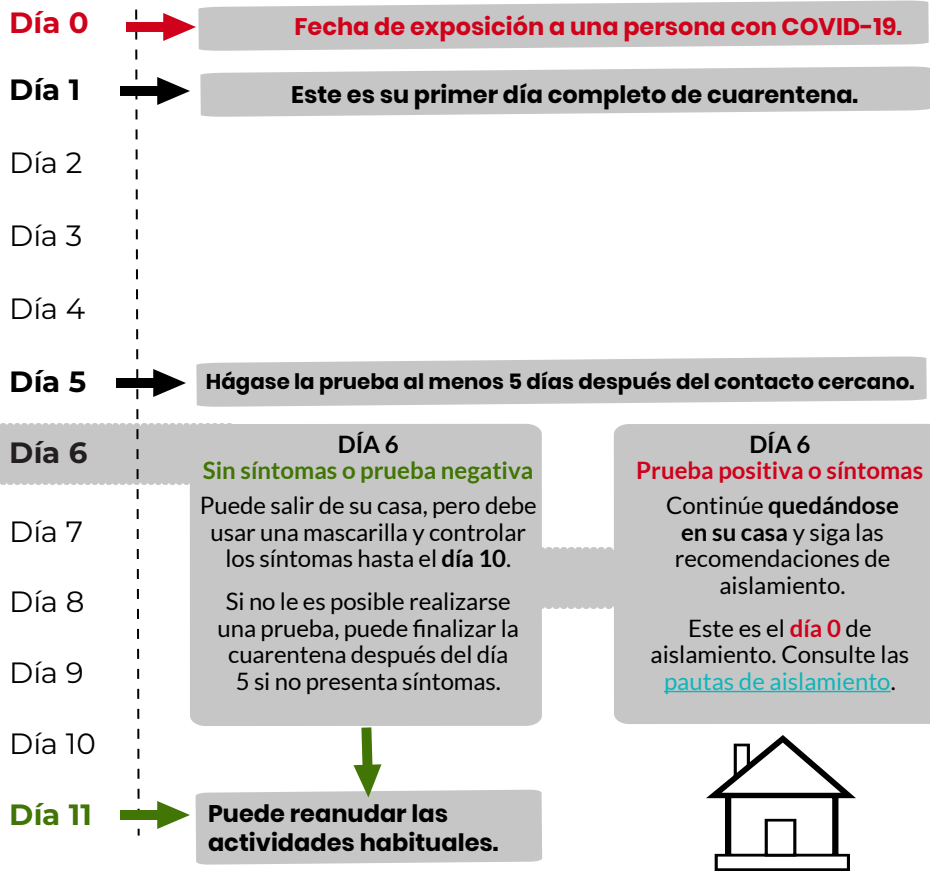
Día 0
Fecha de exposición a una persona con COVID-19.

Día 1
Este es su primer día completo de cuarentena.

Día 2

Día 3

Día 4

Día 5
Hágase la prueba al menos 5 días después del contacto cercano.

Día 6

DÍA 6
Sin síntomas o prueba negativa

Puede salir de su casa, pero debe usar una mascarilla y controlar los síntomas hasta el día 10.

Si no le es posible realizarse una prueba, puede finalizar la cuarentena después del día 5 si no presenta síntomas.

DÍA 6
Prueba positiva o síntomas

Continúe quedándose en su casa y siga las recomendaciones de aislamiento.

Este es el día 0 de aislamiento. Consulte las pautas de aislamiento.

Día 7

Día 8

Día 9

Día 10

Día 11
Puede reanudar las actividades habituales.